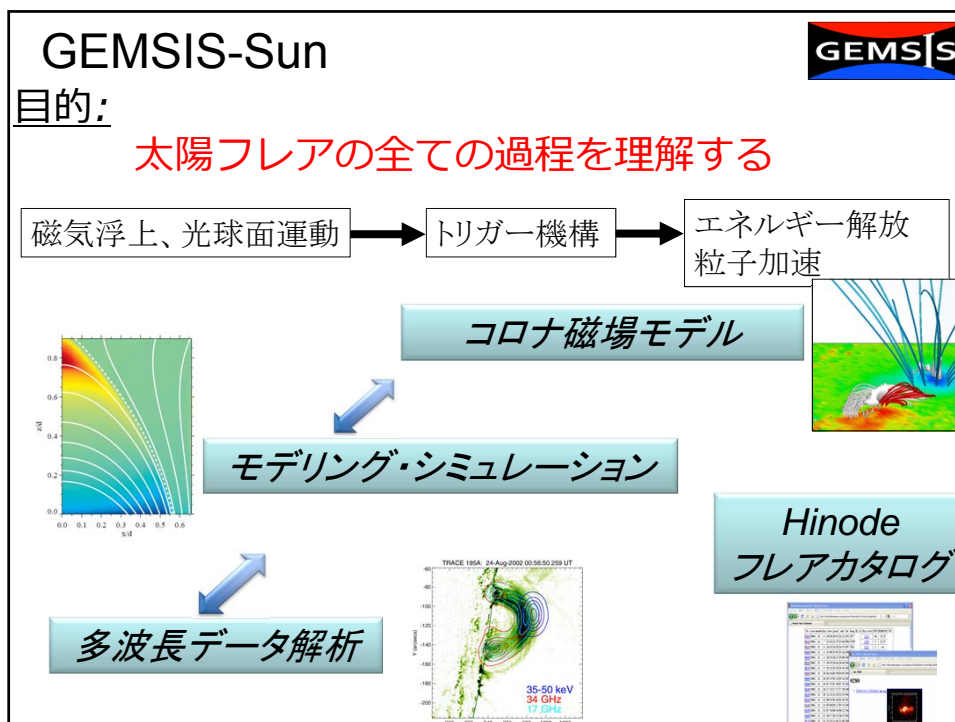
GEMSIS-Sun

GEMSIS

目的:

太陽フレアの全ての過程を理解する

磁気浮上、光球面運動

トリガー機構

エネルギー解放
粒子加速

コロナ磁場モデル

モデリング・シミュレーション

Hinode
フレアカタログ

多波長データ解析

0.8
0.6
0.4
0.2
0.0
z/d
0.0 0.1 0.2 0.3 0.4 0.5 0.6
x/d

TRACE 195A: 24-Aug-2002 00:56:50.259 UT
-80
-100
-120
-140
-160
-180
-200
Y (arcsecs)
35-50 keV
34 GHz
17 GHz